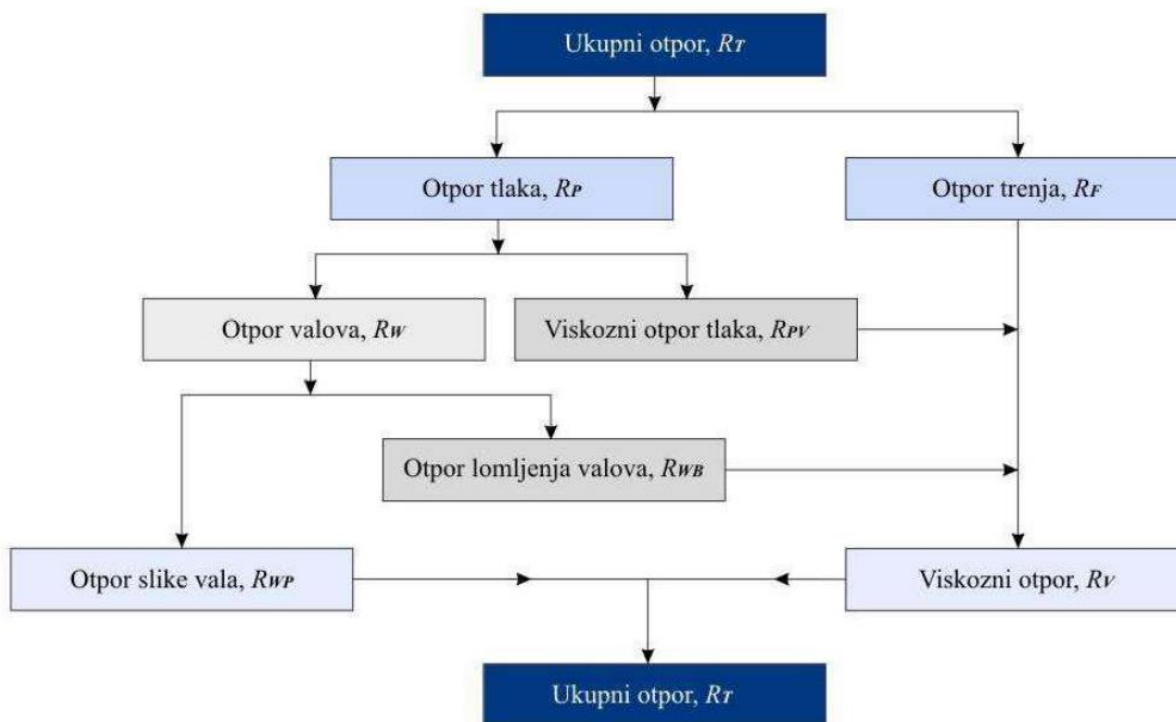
Ukupni otpor, $R_T$

Otpor tlaka, $R_P$

Otpor trenja, $R_F$

Otpor valova, $R_W$

Viskozni otpor tlaka, $R_{PV}$

Otpor lomljenja valova, $R_{WB}$

Otpor slike vala, $R_{WP}$

Viskozni otpor, $R_V$

Ukupni otpor, $R_T$